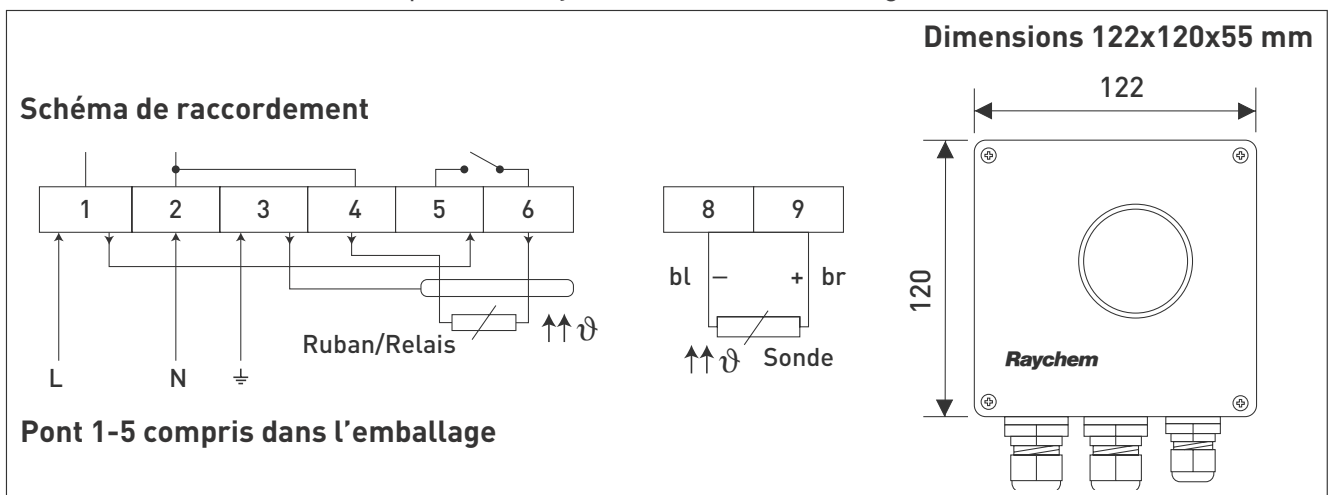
Dimensions 122x120x55 mm

Schéma de raccordement

1 2 3 4 5 6

8 9

bl – + br

Ruban/Relais $\uparrow\uparrow\vartheta$

$\uparrow\uparrow\vartheta$ Sonde

L N $\perp$

Pont 1-5 compris dans l'emballage

122

120

Raychem